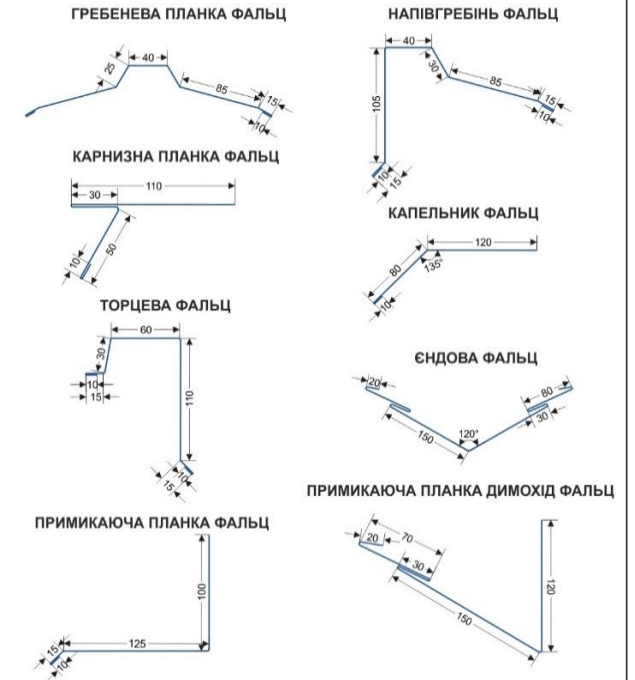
ГРЕБЕНЕВА ПЛАНКА ФАЛЬЦ

40
25
85
15
10

НАПІВГРЕБІНЬ ФАЛЬЦ

40
30
85
15
10
105
10
15

КАРНИЗНА ПЛАНКА ФАЛЬЦ

30
110
50
10

КАПЕЛЬНИК ФАЛЬЦ

120
80
135°
10

ТОРЦЕВА ФАЛЬЦ

60
30
10
15
110
10
15

ЄНДОВА ФАЛЬЦ

20
80
30
150
120°

ПРИМИКАЮЧА ПЛАНКА ДИМОХІД ФАЛЬЦ

20
70
30
150
120

ПРИМИКАЮЧА ПЛАНКА ФАЛЬЦ

100
125
15
10